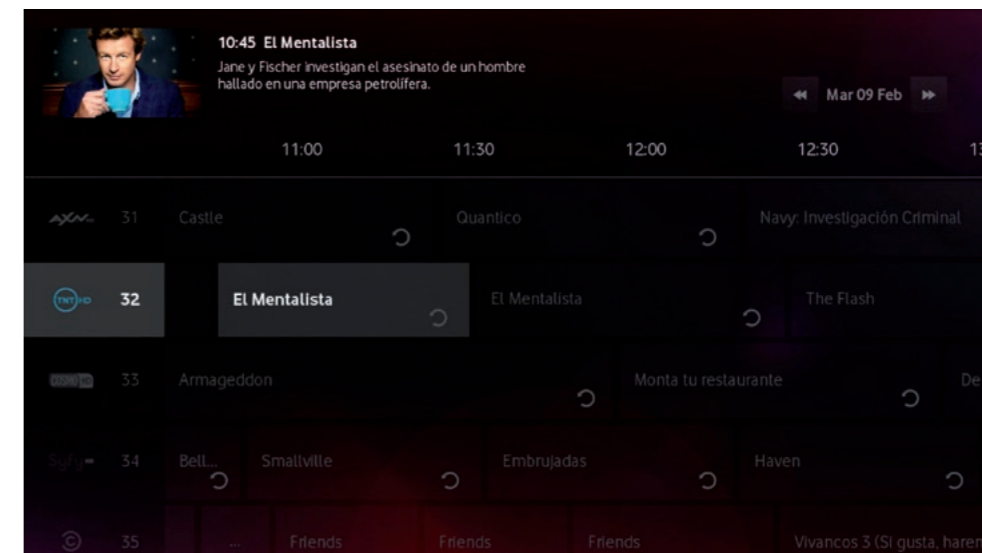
10:45 El Mentalista
Jane y Fischer investigan el asesinato de un hombre hallado en una empresa petrolífera.

Mar 09 Feb

11:00 11:30 12:00 12:30 1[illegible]

AXN 31 Castle Quantico Navy: Investigación Criminal

TNT HD 32 El Mentalista El Mentalista The Flash

COSMO HD 33 Armageddon Monta tu restaurante De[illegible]

Syfy 34 Bell... Smallville Embrujadas Haven

35 ... Friends Friends Friends Vivancos 3 (Si gusta, haren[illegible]